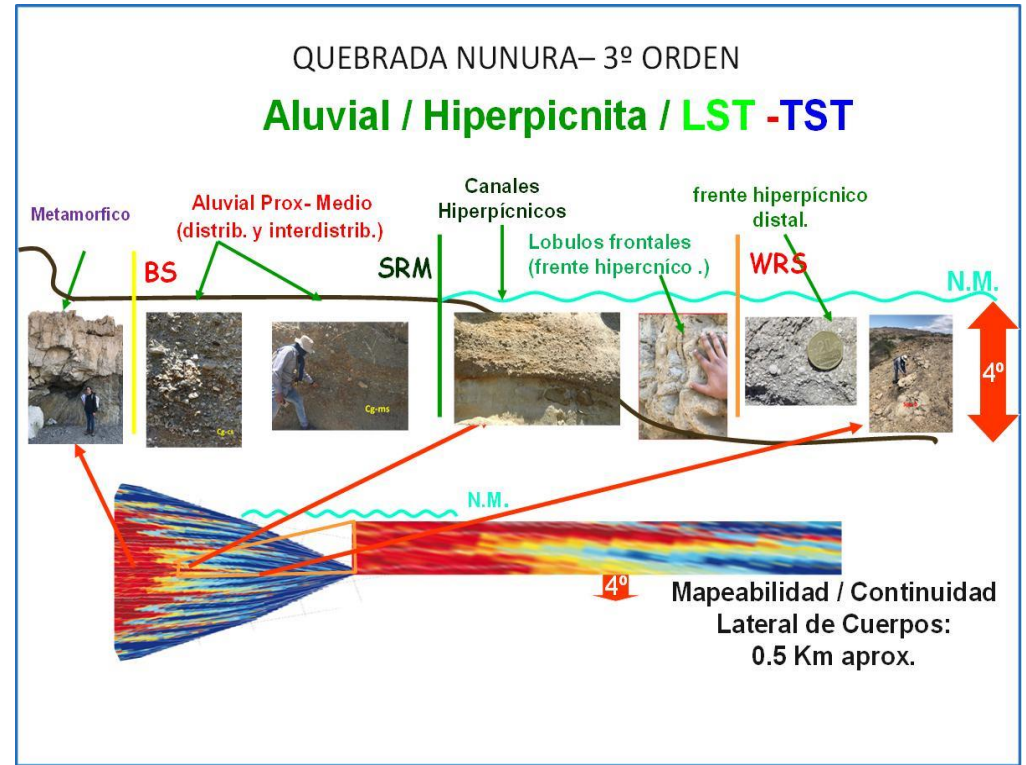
QUEBRADA NUNURA– 3º ORDEN

Aluvial / Hiperpicnita / LST -TST

Metamorfico

Aluvial Prox- Medio (distrib. y interdistrib.)

BS

Canales Hiperpícnicos

SRM

Lobulos frontales (frente hipercníco .)

frente hiperpícnico distal.

WRS

N.M.

4º

Cg-cs

Cg-ms

N.M.

4º

Mapeabilidad / Continuidad Lateral de Cuerpos: 0.5 Km aprox.